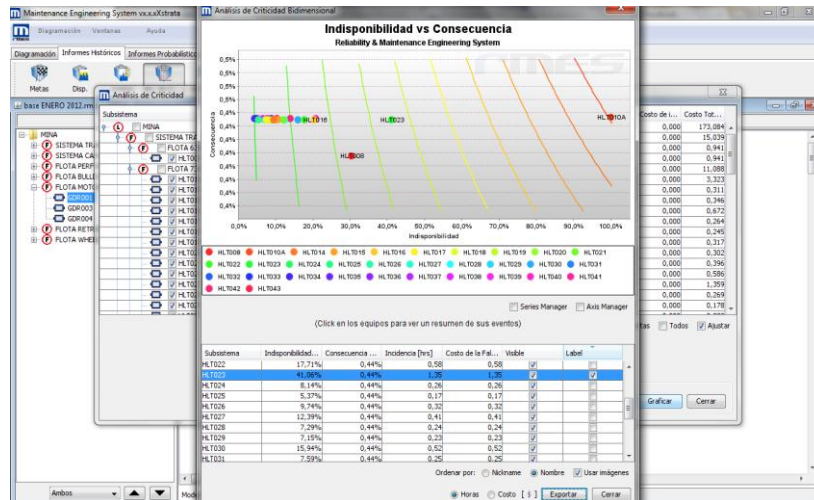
Maintenance Engineering System vx.x.xXstrata

Diagramación Ventanas Ayuda

Diagramación Informes Históricos Informes Probabilístic

Metas Disp.

base ENERO 2012.rm

Análisis de Criticidad

Subsistema

MINA
SISTEMA TR
SISTEMA CA
FLOTA PERF
FLOTA BULL
FLOTA MOTO
GDR001
GDR003
GDR004
FLOTA RETR
FLOTA WHEE

MINA
SISTEMA TRA
FLOTA 63
FLOTA 7
HLT0

Ambos

Análisis de Criticidad Bidimensional

Indisponibilidad vs Consecuencia

Reliability & Maintenance Engineering System

Consecuencia

0,5%
0,5%
0,4%
0,4%
0,4%
0,4%
0,4%
0,4%
0,4%
0,4%
0,4%

HLT016
HLT023
HLT010A
HLT008

0,0% 10,0% 20,0% 30,0% 40,0% 50,0% 60,0% 70,0% 80,0% 90,0% 100,0%

Indisponibilidad

HLT008 HLT010A HLT014 HLT015 HLT016 HLT017 HLT018 HLT019 HLT020 HLT021 HLT022 HLT023 HLT024 HLT025 HLT026 HLT027 HLT028 HLT029 HLT030 HLT031 HLT032 HLT033 HLT034 HLT035 HLT036 HLT037 HLT038 HLT039 HLT040 HLT041 HLT042 HLT043

Series Manager Axis Manager

(Click en los equipos para ver un resumen de sus eventos)

| Subsistema | Indisponibilidad... | Consecuencia ... | Incidencia [hrs] | Costo de la Fal... | Visible | Label |
|---|---|---|---|---|---|---|
| HLT022 | 17,71% | 0,44% | 0,58 | 0,58 | | |
| HLT023 | 41,06% | 0,44% | 1,35 | 1,35 | | |
| HLT024 | 8,14% | 0,44% | 0,26 | 0,26 | | |
| HLT025 | 5,37% | 0,44% | 0,17 | 0,17 | | |
| HLT026 | 9,74% | 0,44% | 0,32 | 0,32 | | |
| HLT027 | 12,39% | 0,44% | 0,41 | 0,41 | | |
| HLT028 | 7,29% | 0,44% | 0,24 | 0,24 | | |
| HLT029 | 7,15% | 0,44% | 0,23 | 0,23 | | |
| HLT030 | 15,94% | 0,44% | 0,52 | 0,52 | | |
| HLT031 | 7,59% | 0,44% | 0,25 | 0,25 | | |

Ordenar por: Nickname Nombre Usar imágenes

Horas Costo [ $ ] Exportar Cerrar

| Costo de i... | Costo Tot... |
|---|---|
| 0,000 | 173,084 |
| 0,000 | 15,039 |
| 0,000 | 0,941 |
| 0,000 | 0,941 |
| 0,000 | 11,088 |
| 0,000 | 3,323 |
| 0,000 | 0,311 |
| 0,000 | 0,346 |
| 0,000 | 0,672 |
| 0,000 | 0,264 |
| 0,000 | 0,245 |
| 0,000 | 0,317 |
| 0,000 | 0,302 |
| 0,000 | 0,396 |
| 0,000 | 0,586 |
| 0,000 | 1,359 |
| 0,000 | 0,269 |
| 0,000 | 0,178 |

tas Todos Ajustar

Graficar Cerrar